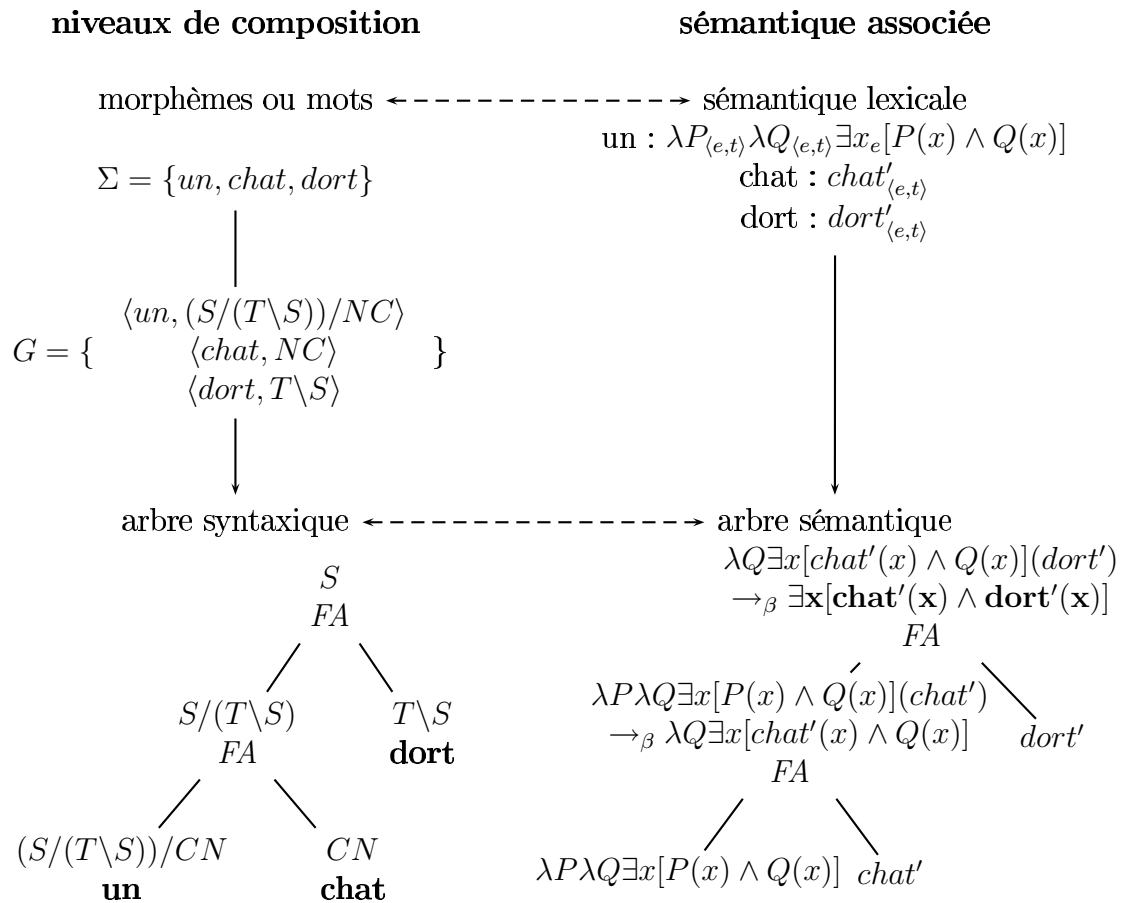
**niveaux de composition**

**sémantique associée**

morphèmes ou mots

sémantique lexicale

un : $\lambda P_{\langle e,t\rangle}\lambda Q_{\langle e,t\rangle}\exists x_e[P(x)\wedge Q(x)]$

chat : $chat'_{\langle e,t\rangle}$

dort : $dort'_{\langle e,t\rangle}$

$\Sigma = \{un, chat, dort\}$

$G = \{ \langle un, (S/(T\backslash S))/NC\rangle \; \langle chat, NC\rangle \; \langle dort, T\backslash S\rangle \}$

arbre syntaxique

arbre sémantique

$S$
$FA$

$S/(T\backslash S)$
$FA$

$T\backslash S$
**dort**

$(S/(T\backslash S))/CN$
**un**

$CN$
**chat**

$\lambda Q\exists x[chat'(x)\wedge Q(x)](dort')$
$\rightarrow_\beta \exists \mathbf{x}[\mathbf{chat'(x)}\wedge \mathbf{dort'(x)}]$
$FA$

$\lambda P\lambda Q\exists x[P(x)\wedge Q(x)](chat')$
$\rightarrow_\beta \lambda Q\exists x[chat'(x)\wedge Q(x)]$
$FA$

$dort'$

$\lambda P\lambda Q\exists x[P(x)\wedge Q(x)]$

$chat'$